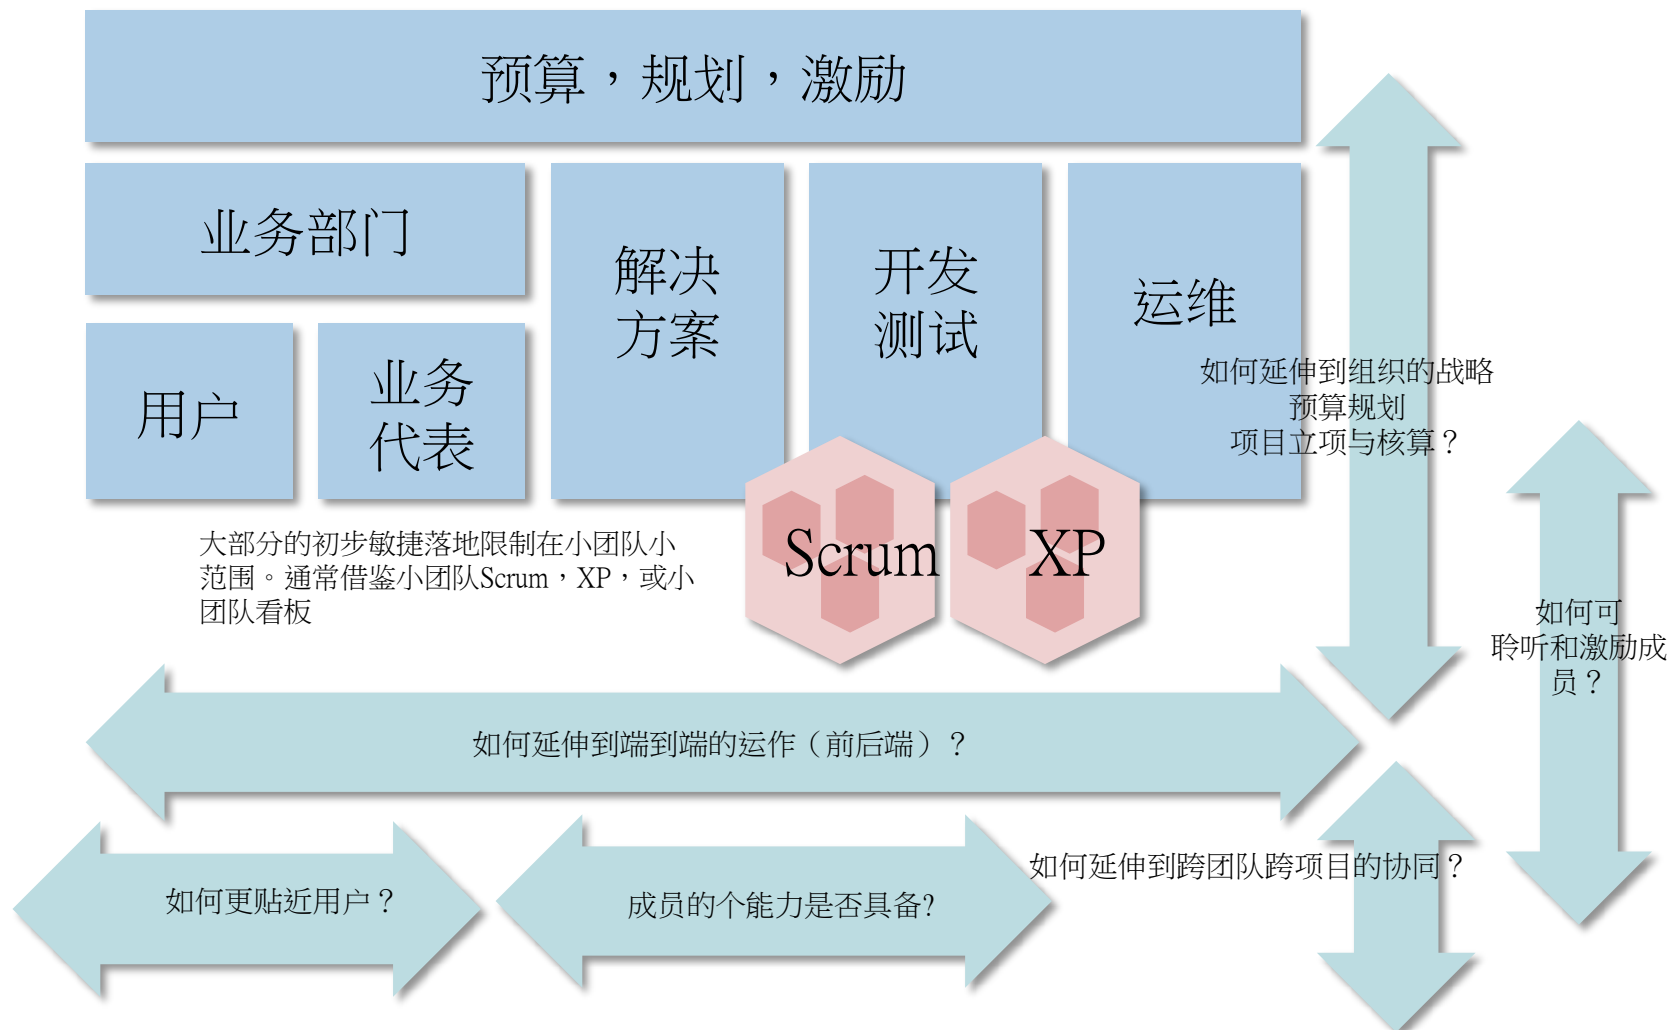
预算，规划，激励

业务部门

用户

业务代表

解决方案

开发测试

运维

如何延伸到组织的战略预算规划项目立项与核算？

大部分的初步敏捷落地限制在小团队小范围。通常借鉴小团队Scrum，XP，或小团队看板

Scrum

XP

如何可聆听和激励成员？

如何延伸到端到端的运作（前后端）？

如何延伸到跨团队跨项目的协同？

如何更贴近用户？

成员的个能力是否具备?